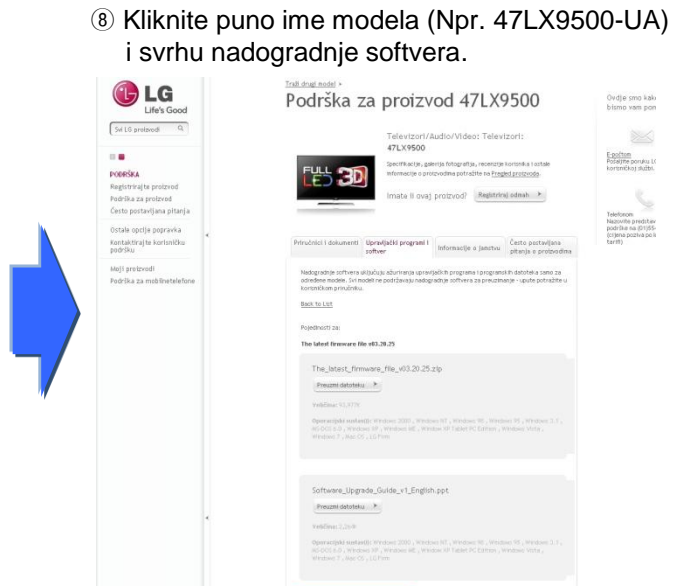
⑧ Kliknite puno ime modela (Npr. 47LX9500-UA) i svrhu nadogradnje softvera.

LG
Life's Good

Svi LG proizvodi

PODRŠKA
Registrirajte proizvod
Podrška za proizvod
Često postavljana pitanja

Ostale opcije popravka
Kontaktirajte korisničku podršku

Moji proizvodi
Podrška za mobilnetelefone

Traži drugi model »
Podrška za proizvod 47LX9500

Televizori/Audio/Video: Televizori: 47LX9500

FULL LED 3D

Specifikacije, galerija fotografija, recenzije korisnika i ostale informacije o proizvodima potražite na Pregled proizvoda.

Imate li ovaj proizvod? Registriraj odmah ▸

Ovdje smo kako bismo vam pom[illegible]

E-poštom
Pošaljite poruku LG korisničkoj službi.

Telefonom
Nazovite predstav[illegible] podrška na (01)55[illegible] (cijena poziva po l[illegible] tarifi)

Priručnici i dokumenti | Upravljački programi i softver | Informacije o jamstvu | Često postavljana pitanja o proizvodima

Nadogradnje softvera uključuju ažuriranja upravljačkih programa i programskih datoteka samo za odredene modele. Svi modeli ne podržavaju nadogradnje softvera za preuzimanje - upute potražite u korisničkom priručniku.

Back to List

Pojedinosti za:

The latest firmware file v03.20.25

The_latest_firmware_file_v03.20.25.zip

Preuzmi datoteku ▸

Veličina: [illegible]

Operacijski sustavi: Windows 2000 , Windows NT , Windows 98 , Windows 95 , Windows 3.1 , MS-DOS 6.0 , Windows XP , Windows ME , Windows XP Tablet PC Edition , Windows Vista , Windows 7 , Mac OS , LG Firm

Software_Upgrade_Guide_v1_English.ppt

Preuzmi datoteku ▸

Veličina: 2,3mB

Operacijski sustavi: Windows 2000 , Windows NT , Windows 98 , Windows 95 , Windows 3.1 , MS-DOS 6.0 , Windows XP , Windows ME , Windows XP Tablet PC Edition , Windows Vista , Windows 7 , Mac OS , LG Firm